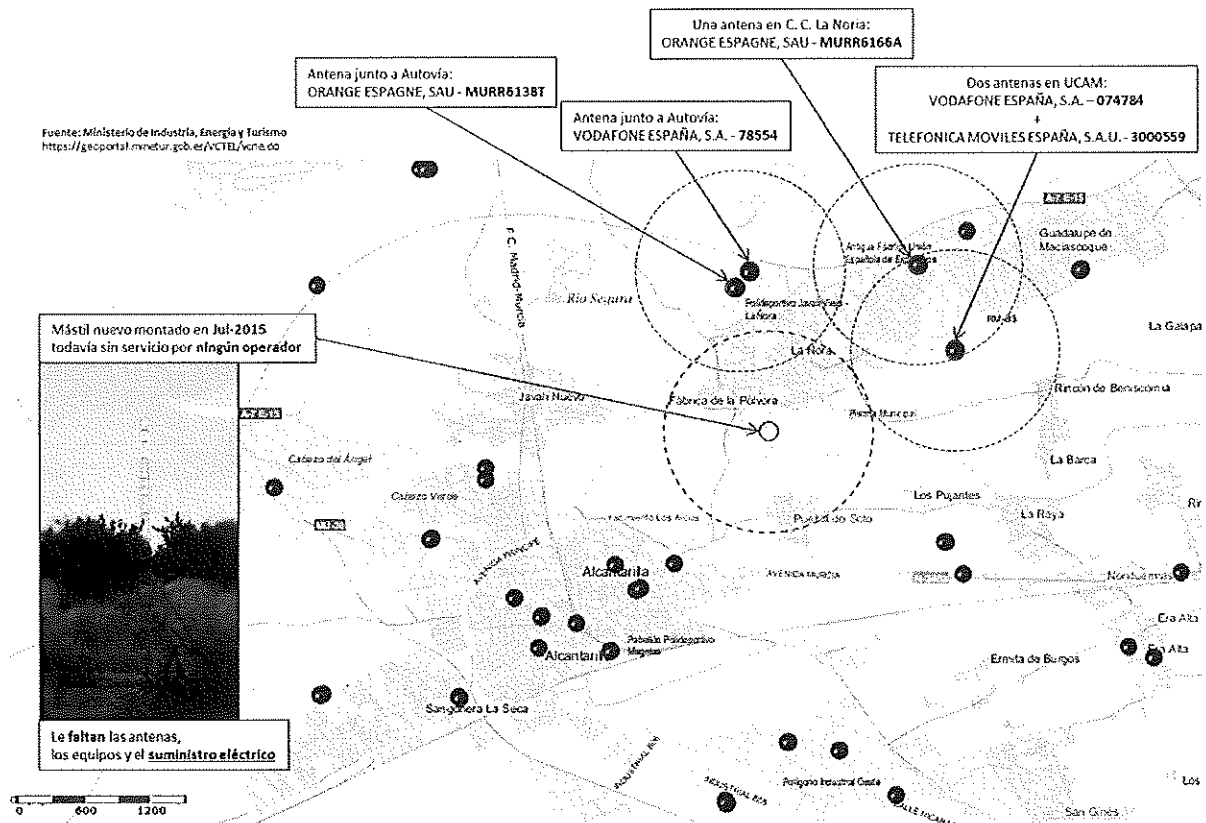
Una antena en C. C. La Noria:
ORANGE ESPAGNE, SAU - MURR6166A

Antena junto a Autovía:
ORANGE ESPAGNE, SAU - MURR6138T

Antena junto a Autovía:
VODAFONE ESPAÑA, S.A. - 78554

Dos antenas en UCAM:
VODAFONE ESPAÑA, S.A. – 074784
+
TELEFONICA MOVILES ESPAÑA, S.A.U. - 3000559

Fuente: Ministerio de Industria, Energía y Turismo
https://geoportal.minetur.gob.es/VCTEL/vcne.do

A-7 E-15

Guadalupe de Maciascoque

F.C. Madrid-Murcia

Río Segura

Antigua Fábrica Unión Española de Explosivos

Polideportivo Juan Pérez La Ñora

Mástil nuevo montado en Jul-2015
todavía sin servicio por ningún operador

La Ñora

La Galera

Rincón de Beniscornia

Javalí Nuevo

Fábrica de la Pólvora

Piscina Municipal

A-7 E-15

Cabezo del Ángel

La Barca

Cabezo Verde

Los Pujantes

La Raya

Puebla de Soto

Alcantarilla

AVENIDA MURCIA

Era Alta

Pabellón Polideportivo Municipal

Alcantarilla

Ermita de Burgos

Sangonera La Seca

Le faltan las antenas,
los equipos y el suministro eléctrico

Polígono Industrial Oeste

Los

San Ginés

0 600 1200